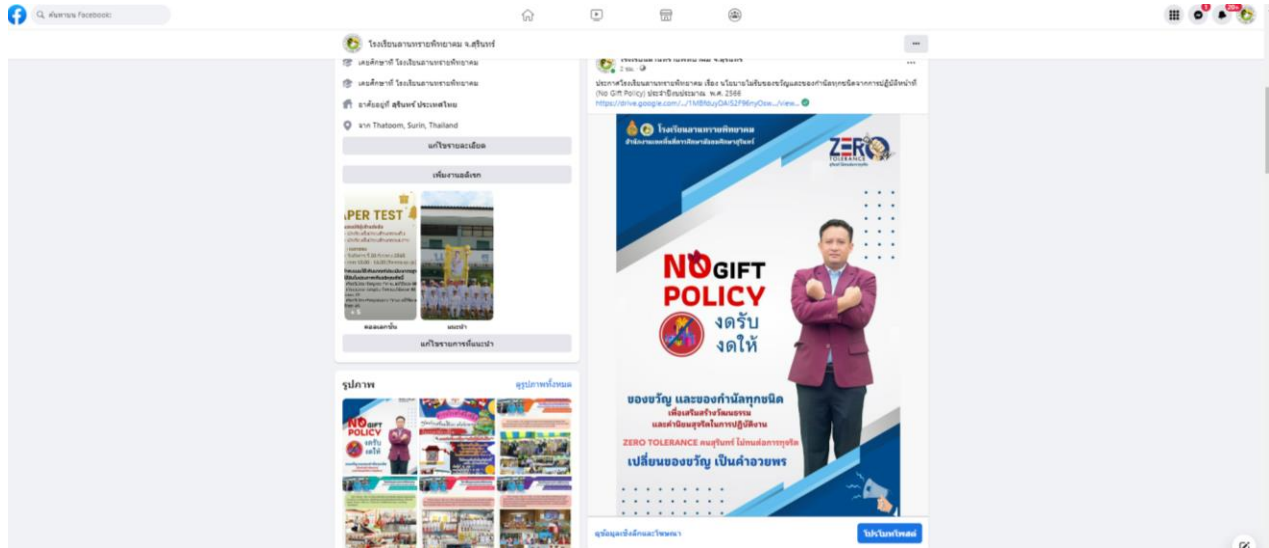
ค้นหาบน Facebook

โรงเรียนลานทรายพิทยาคม จ.สุรินทร์

เคยศึกษาที่ โรงเรียนลานทรายพิทยาคม

เคยศึกษาที่ โรงเรียนลานทรายพิทยาคม

อาศัยอยู่ที่ สุรินทร์ ประเทศไทย

จาก Thatoom, Surin, Thailand

แก้ไขรายละเอียด

เพิ่มงานอดิเรก

PER TEST

+5

คอลเลกชั่น

แนะนำ

แก้ไขรายการที่แนะนำ

รูปภาพ

ดูรูปภาพทั้งหมด

NO GIFT POLICY งดรับ งดให้

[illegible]

2 ชม.

ประกาศโรงเรียนลานทรายพิทยาคม เรื่อง นโยบายไม่รับของขวัญและของกำนัลทุกชนิดจากการปฏิบัติหน้าที่ (No Gift Policy) ประจำปีงบประมาณ พ.ศ. 2566
https://drive.google.com/.../1MBNuyDA/S2F96nyOsw.../view...

โรงเรียนลานทรายพิทยาคม
สำนักงานเขตพื้นที่การศึกษามัธยมศึกษาสุรินทร์

ZERO TOLERANCE

NO GIFT POLICY

งดรับ งดให้

ของขวัญ และของกำนัลทุกชนิด
เพื่อเสริมสร้างวัฒนธรรม
และค่านิยมสุจริตในการปฏิบัติงาน
ZERO TOLERANCE คนสุรินทร์ ไม่ทนต่อการทุจริต
เปลี่ยนของขวัญ เป็นคำอวยพร

ดูข้อมูลเชิงลึกและโฆษณา

โปรโมทโพสต์